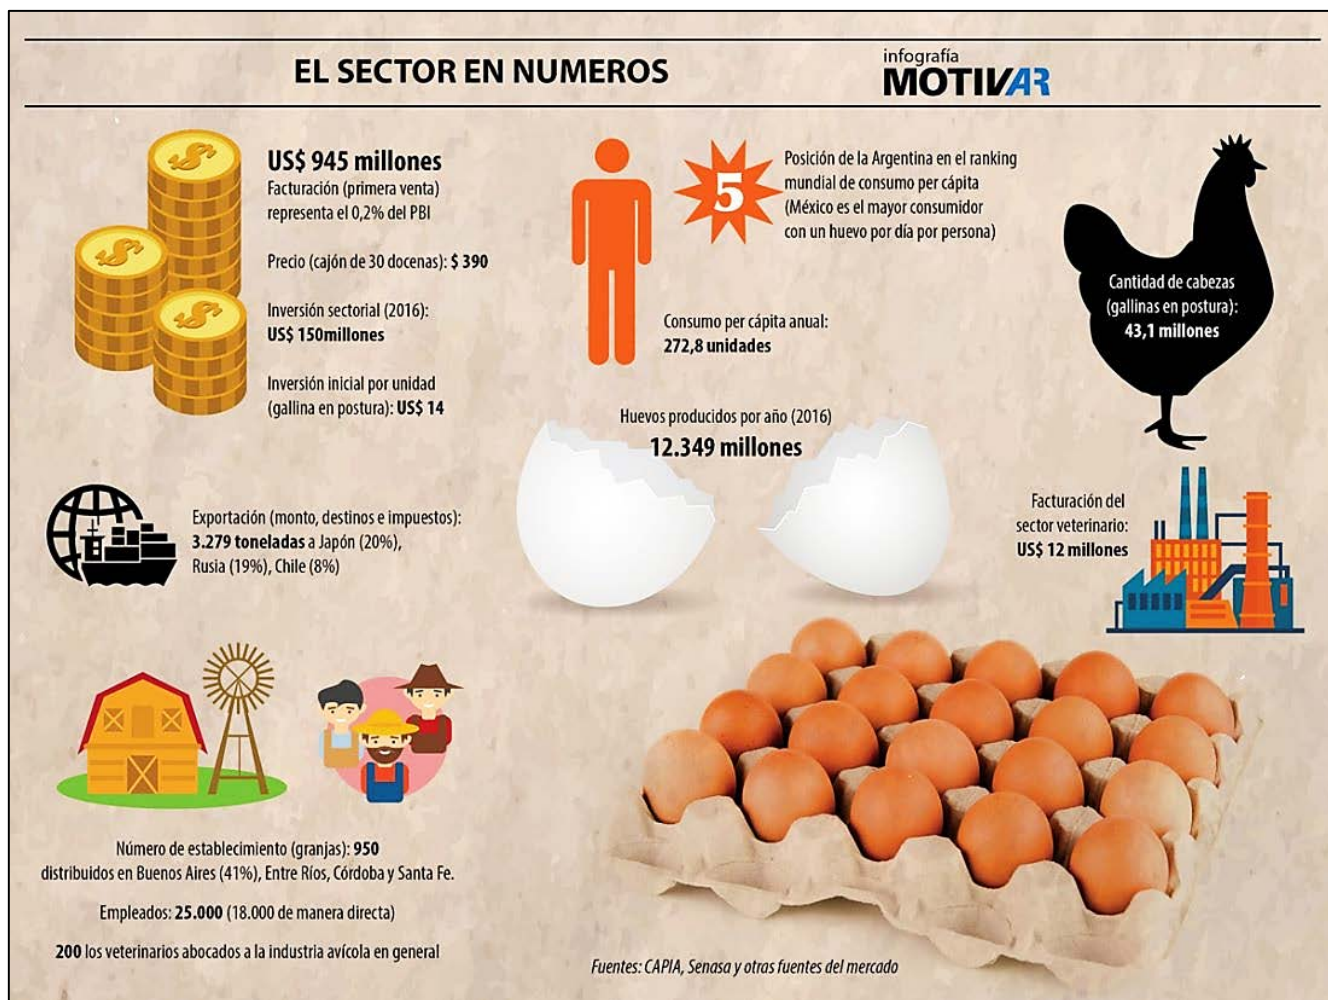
EL SECTOR EN NUMEROS

infografía
MOTIVAR

US$ 945 millones
Facturación (primera venta) representa el 0,2% del PBI

Precio (cajón de 30 docenas): $ 390

Inversión sectorial (2016):
US$ 150millones

Inversión inicial por unidad (gallina en postura): US$ 14

5

Posición de la Argentina en el ranking mundial de consumo per cápita (México es el mayor consumidor con un huevo por día por persona)

Consumo per cápita anual:
272,8 unidades

Cantidad de cabezas (gallinas en postura):
43,1 millones

Huevos producidos por año (2016)
12.349 millones

Exportación (monto, destinos e impuestos):
3.279 toneladas a Japón (20%), Rusia (19%), Chile (8%)

Facturación del sector veterinario:
US$ 12 millones

Número de establecimiento (granjas): 950
distribuidos en Buenos Aires (41%), Entre Ríos, Córdoba y Santa Fe.

Empleados: 25.000 (18.000 de manera directa)

200 los veterinarios abocados a la industria avícola en general

Fuentes: CAPIA, Senasa y otras fuentes del mercado